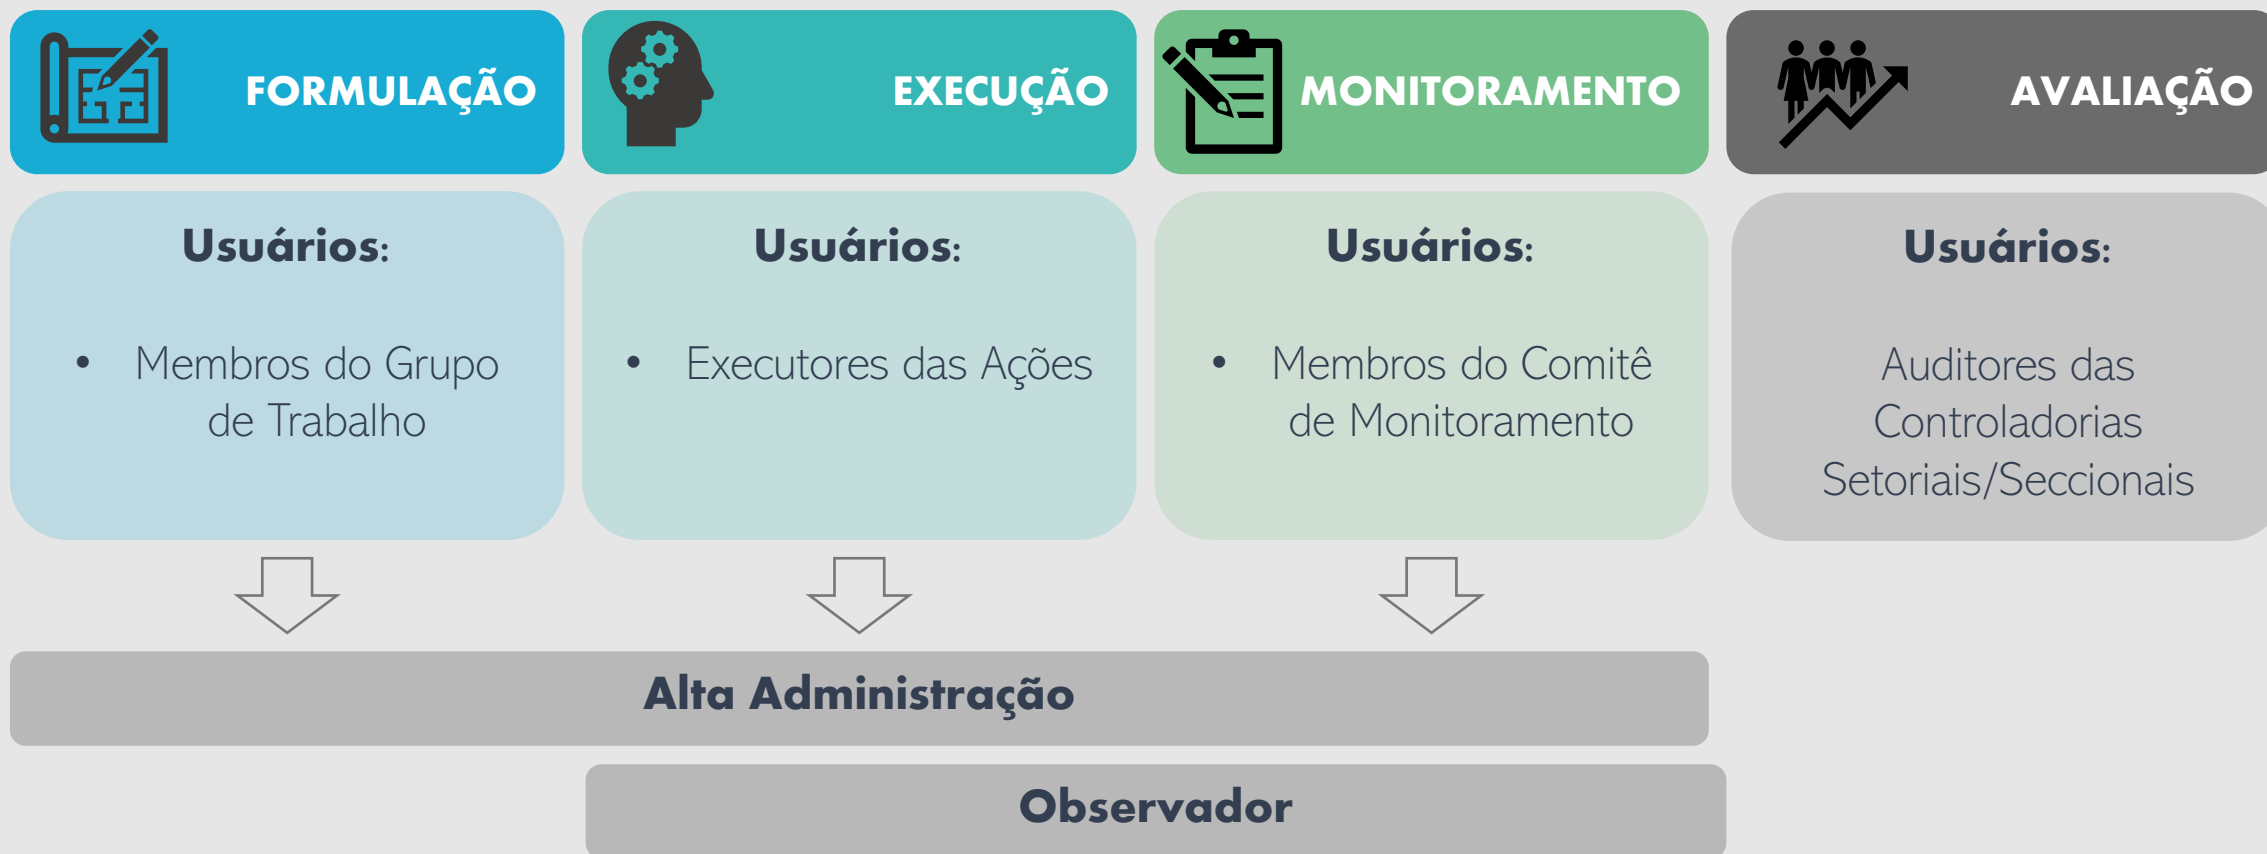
FORMULAÇÃO

EXECUÇÃO

MONITORAMENTO

AVALIAÇÃO

Usuários:

• Membros do Grupo de Trabalho

Usuários:

• Executores das Ações

Usuários:

• Membros do Comitê de Monitoramento

Usuários:

Auditores das Controladorias Setoriais/Seccionais

Alta Administração

Observador